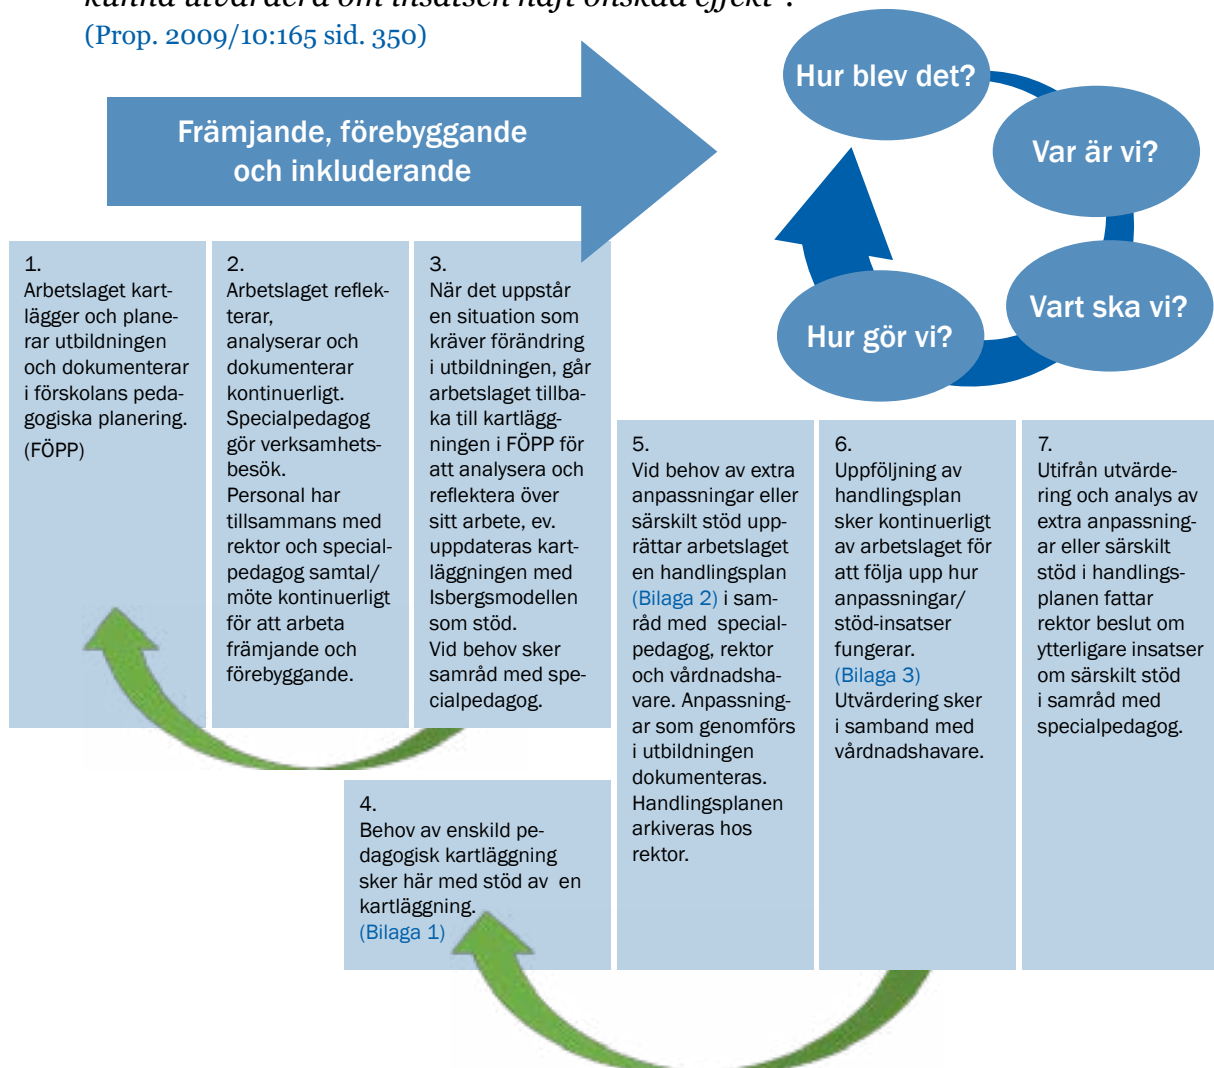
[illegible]
(Prop. 2009/10:165 sid. 350)

Främjande, förebyggande och inkluderande

Hur blev det?

Var är vi?

Vart ska vi?

Hur gör vi?

1.
Arbetslaget kartlägger och planerar utbildningen och dokumenterar i förskolans pedagogiska planering. (FÖPP)

2.
Arbetslaget reflekterar, analyserar och dokumenterar kontinuerligt. Specialpedagog gör verksamhetsbesök. Personal har tillsammans med rektor och specialpedagog samtal/möte kontinuerligt för att arbeta främjande och förebyggande.

3.
När det uppstår en situation som kräver förändring i utbildningen, går arbetslaget tillbaka till kartläggningen i FÖPP för att analysera och reflektera över sitt arbete, ev. uppdateras kartläggningen med Isbergsmodellen som stöd. Vid behov sker samråd med specialpedagog.

4.
Behov av enskild pedagogisk kartläggning sker här med stöd av en kartläggning. (Bilaga 1)

5.
Vid behov av extra anpassningar eller särskilt stöd upprättar arbetslaget en handlingsplan (Bilaga 2) i samråd med specialpedagog, rektor och vårdnadshavare. Anpassningar som genomförs i utbildningen dokumenteras. Handlingsplanen arkiveras hos rektor.

6.
Uppföljning av handlingsplan sker kontinuerligt av arbetslaget för att följa upp hur anpassningar/stöd-insatser fungerar. (Bilaga 3) Utvärdering sker i samband med vårdnadshavare.

7.
Utifrån utvärdering och analys av extra anpassningar eller särskilt stöd i handlingsplanen fattar rektor beslut om ytterligare insatser om särskilt stöd i samråd med specialpedagog.